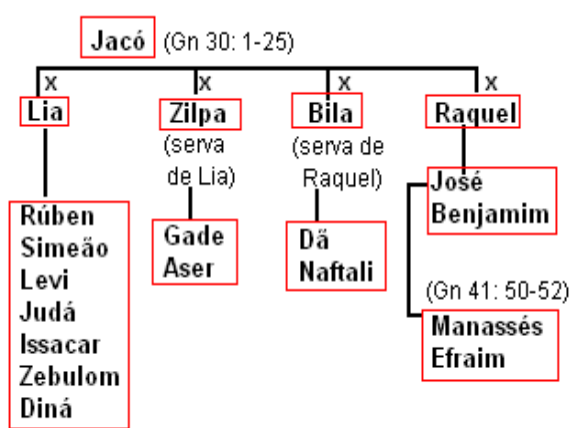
Jacó (Gn 30: 1-25)

x Lia

x Zilpa (serva de Lia)

x Bila (serva de Raquel)

x Raquel

Rúben
Simeão
Levi
Judá
Issacar
Zebulom
Diná

Gade
Aser

Dã
Naftali

José
Benjamim

(Gn 41: 50-52)

Manassés
Efraim